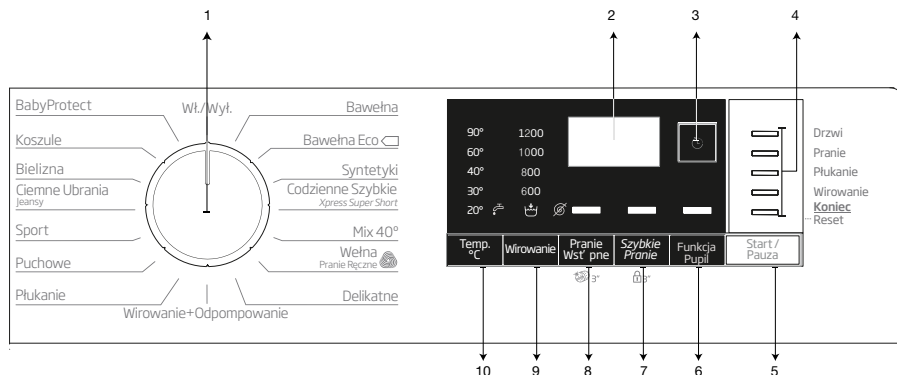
1
2
3
4

BabyProtect
Koszule
Bielizna
Ciemne Ubrania
Jeansy
Sport
Puchowe
Płukanie
Wł./Wył.
Wirowanie+Odpompowanie
Bawełna
Bawełna Eco
Syntetyki
Codzienne Szybkie
Xpress Super Short
Mix 40°
Wełna
Pranie Ręczne
Delikatne

90°
60°
40°
30°
20°
1200
1000
800
600

Drzwi
Pranie
Płukanie
Wirowanie
Koniec
Reset

Temp. °C
Wirowanie
Pranie Wst pne
Szybkie Pranie
Funkcja Pupil
Start / Pauza

3"
3"

10
9
8
7
6
5